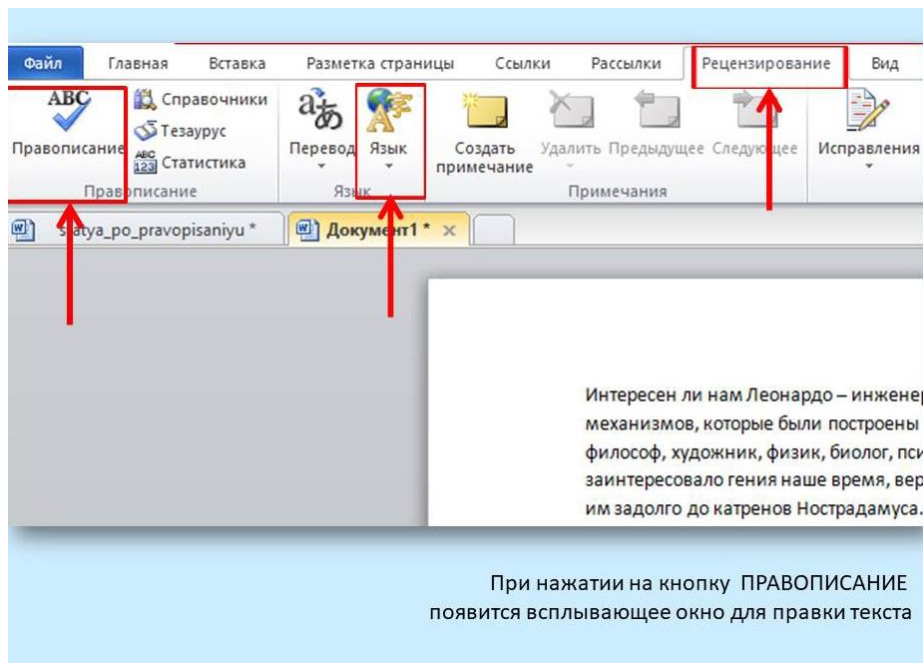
Файл Главная Вставка Разметка страницы Ссылки Рассылки Рецензирование Вид

ABC Правописание Справочники Тезаурус Статистика Правописание

Перевод Язык Язык

Создать примечание Удалить Предыдущее Следующее Примечания

Исправления

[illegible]atya_po_pravopisaniyu * Документ1 *

Интересен ли нам Леонардо – инженер механизмов, которые были построены философ, художник, физик, биолог, пси заинтересовало гения наше время, вер им задолго до катренов Нострадамуса.

При нажатии на кнопку ПРАВОПИСАНИЕ появится всплывающее окно для правки текста